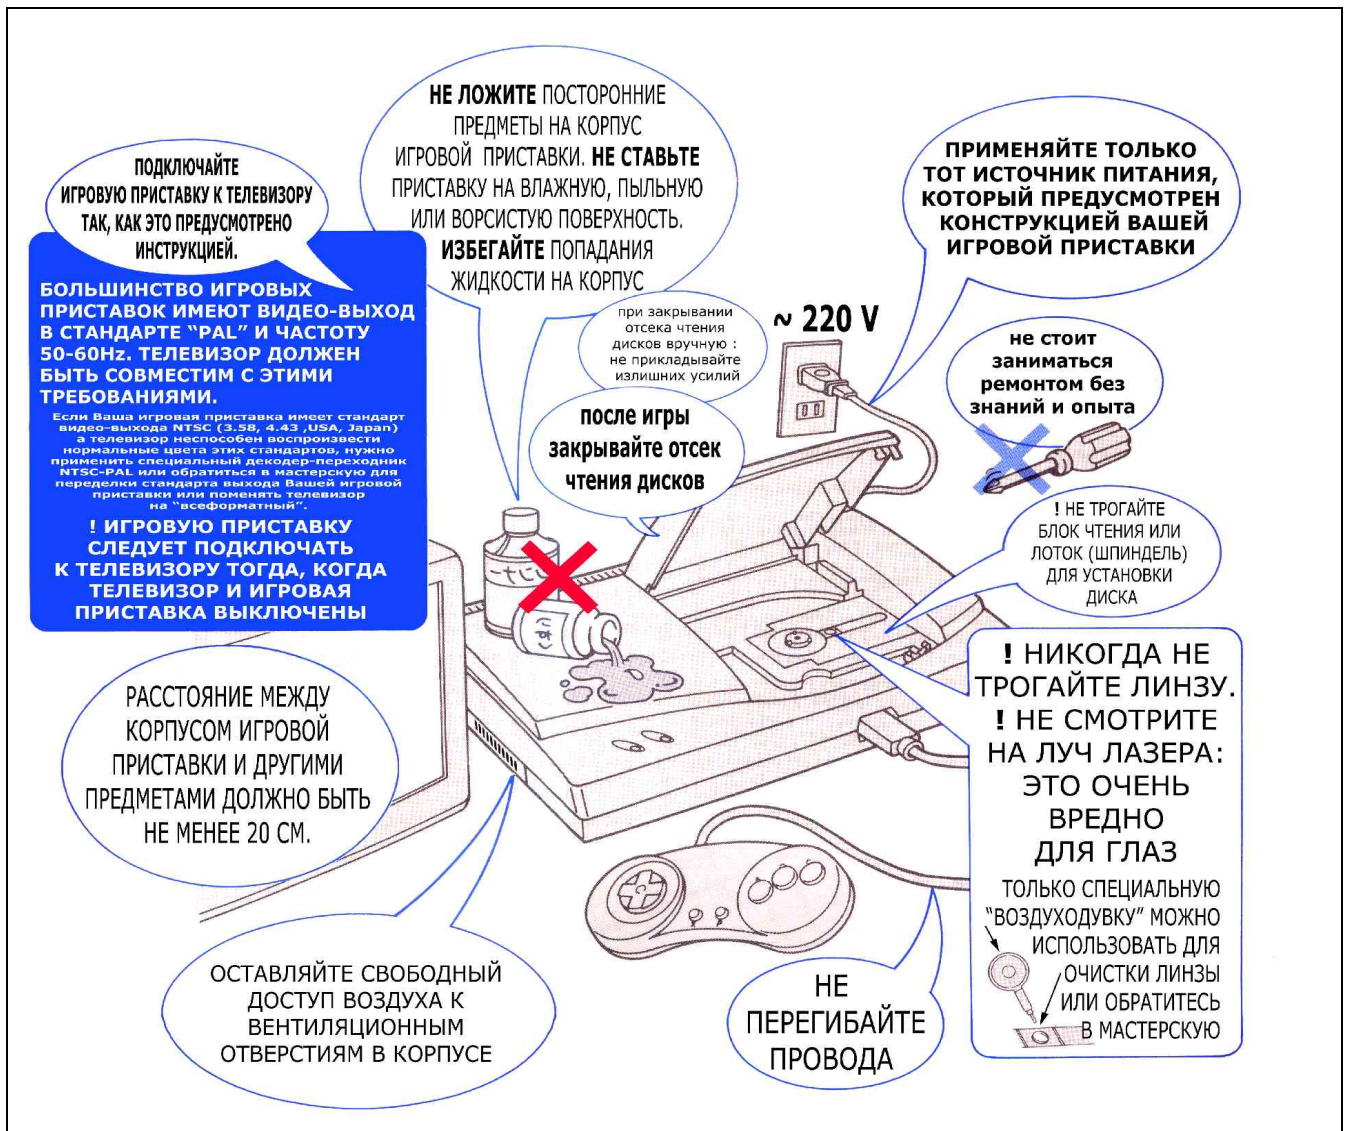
ПОДКЛЮЧАЙТЕ ИГРОВУЮ ПРИСТАВКУ К ТЕЛЕВИЗОРУ ТАК, КАК ЭТО ПРЕДУСМОТРЕНО ИНСТРУКЦИЕЙ.

БОЛЬШИНСТВО ИГРОВЫХ ПРИСТАВОК ИМЕЮТ ВИДЕО-ВЫХОД В СТАНДАРТЕ "PAL" И ЧАСТОТУ 50-60Hz. ТЕЛЕВИЗОР ДОЛЖЕН БЫТЬ СОВМЕСТИМ С ЭТИМИ ТРЕБОВАНИЯМИ.

Если Ваша игровая приставка имеет стандарт видео-выхода NTSC (3.58, 4.43 ,USA, Japan) а телевизор неспособен воспроизвести нормальные цвета этих стандартов, нужно применить специальный декодер-переходник NTSC-PAL или обратиться в мастерскую для переделки стандарта выхода Вашей игровой приставки или поменять телевизор на "всеформатный".

! ИГРОВУЮ ПРИСТАВКУ СЛЕДУЕТ ПОДКЛЮЧАТЬ К ТЕЛЕВИЗОРУ ТОГДА, КОГДА ТЕЛЕВИЗОР И ИГРОВАЯ ПРИСТАВКА ВЫКЛЮЧЕНЫ

НЕ ЛОЖИТЕ ПОСТОРОННИЕ ПРЕДМЕТЫ НА КОРПУС ИГРОВОЙ ПРИСТАВКИ. НЕ СТАВЬТЕ ПРИСТАВКУ НА ВЛАЖНУЮ, ПЫЛЬНУЮ ИЛИ ВОРСИСТУЮ ПОВЕРХНОСТЬ. ИЗБЕГАЙТЕ ПОПАДАНИЯ ЖИДКОСТИ НА КОРПУС

при закрывании отсека чтения дисков вручную : не прикладывайте излишних усилий

после игры закрывайте отсек чтения дисков

~ 220 V

ПРИМЕНЯЙТЕ ТОЛЬКО ТОТ ИСТОЧНИК ПИТАНИЯ, КОТОРЫЙ ПРЕДУСМОТРЕН КОНСТРУКЦИЕЙ ВАШЕЙ ИГРОВОЙ ПРИСТАВКИ

не стоит заниматься ремонтом без знаний и опыта

! НЕ ТРОГАЙТЕ БЛОК ЧТЕНИЯ ИЛИ ЛОТОК (ШПИНДЕЛЬ) ДЛЯ УСТАНОВКИ ДИСКА

! НИКОГДА НЕ ТРОГАЙТЕ ЛИНЗУ. ! НЕ СМОТРИТЕ НА ЛУЧ ЛАЗЕРА: ЭТО ОЧЕНЬ ВРЕДНО ДЛЯ ГЛАЗ

ТОЛЬКО СПЕЦИАЛЬНУЮ "ВОЗДУХОДУВКУ" МОЖНО ИСПОЛЬЗОВАТЬ ДЛЯ ОЧИСТКИ ЛИНЗЫ ИЛИ ОБРАТИТЕСЬ В МАСТЕРСКУЮ

РАССТОЯНИЕ МЕЖДУ КОРПУСОМ ИГРОВОЙ ПРИСТАВКИ И ДРУГИМИ ПРЕДМЕТАМИ ДОЛЖНО БЫТЬ НЕ МЕНЕЕ 20 СМ.

ОСТАВЛЯЙТЕ СВОБОДНЫЙ ДОСТУП ВОЗДУХА К ВЕНТИЛЯЦИОННЫМ ОТВЕРСТИЯМ В КОРПУСЕ

НЕ ПЕРЕГИБАЙТЕ ПРОВОДА